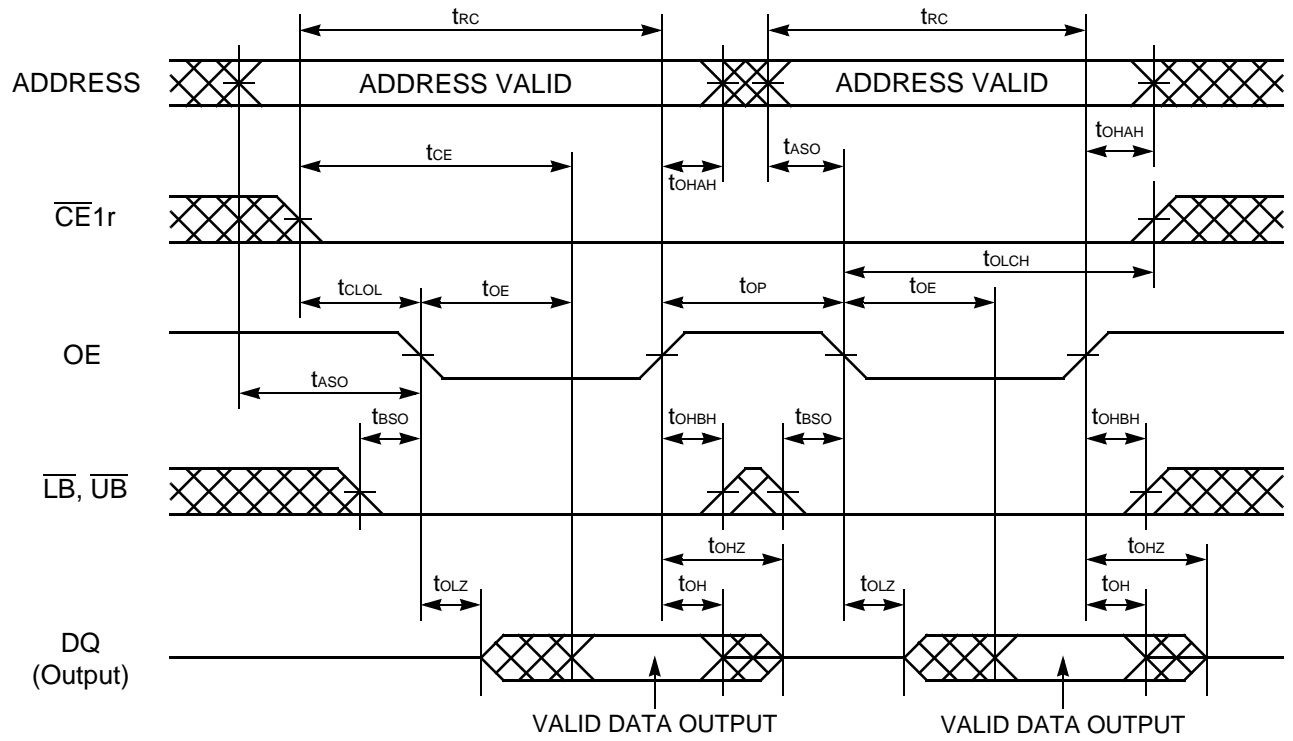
$t_{RC}$

$t_{RC}$

ADDRESS

ADDRESS VALID

ADDRESS VALID

$t_{CE}$

$t_{OHAH}$

$t_{ASO}$

$t_{OHAH}$

$\overline{CE}1r$

$t_{OLCH}$

$t_{CLOL}$

$t_{OE}$

$t_{OP}$

$t_{OE}$

OE

$t_{ASO}$

$t_{BSO}$

$t_{OHBH}$

$t_{BSO}$

$t_{OHBH}$

$\overline{LB}$, $\overline{UB}$

$t_{OHZ}$

$t_{OHZ}$

$t_{OLZ}$

$t_{OH}$

$t_{OLZ}$

$t_{OH}$

DQ
(Output)

VALID DATA OUTPUT

VALID DATA OUTPUT